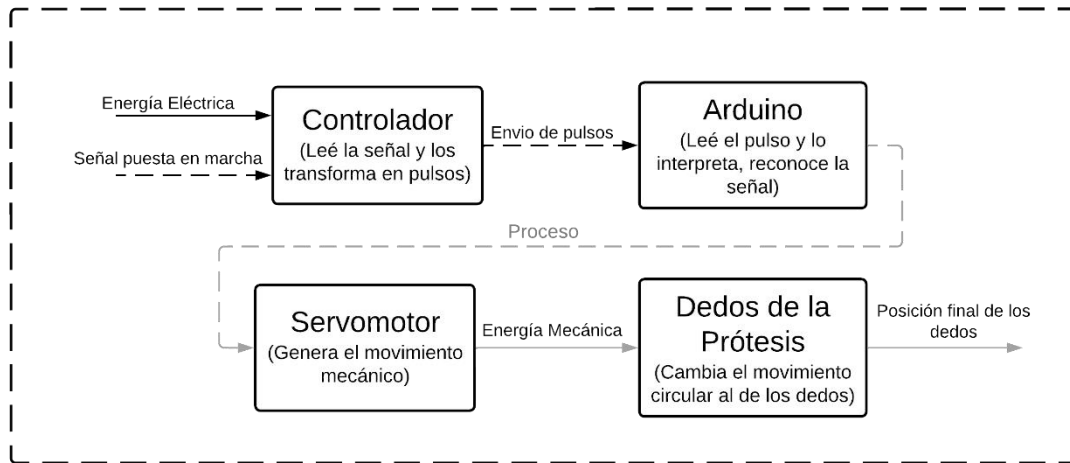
Energía Eléctrica

Señal puesta en marcha

Controlador
(Leé la señal y los transforma en pulsos)

Envio de pulsos

Arduino
(Leé el pulso y lo interpreta, reconoce la señal)

Proceso

Servomotor
(Genera el movimiento mecánico)

Energía Mecánica

Dedos de la Prótesis
(Cambia el movimiento circular al de los dedos)

Posición final de los dedos